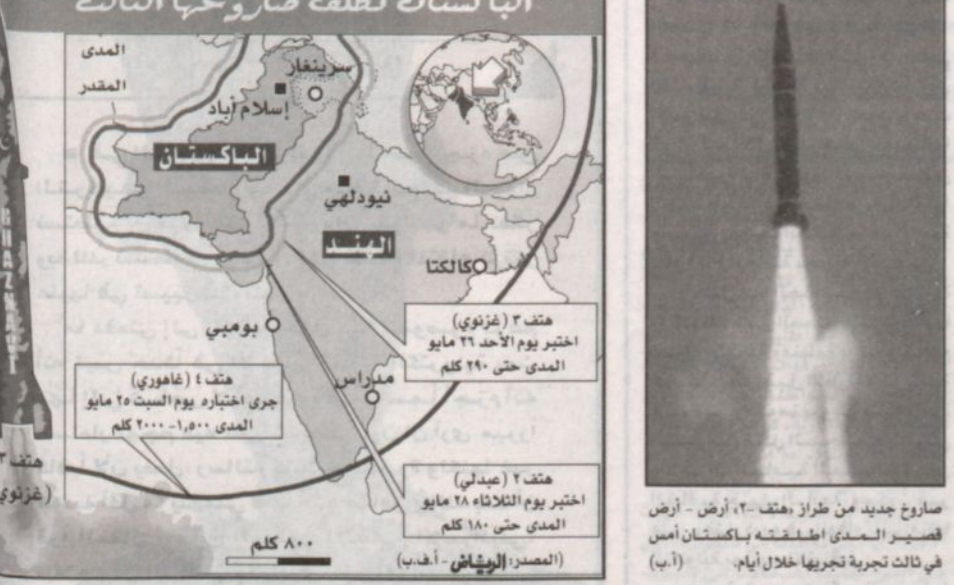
الباكستان تطلق صاروخها الثالث

المدى المقدر

سرينغار
إسلام أباد
الباكستان
نيودلهي
الهند
كالكتا
بومبي
مدراس

هتف ٣ (غزنوي)
اختبر يوم الأحد ٢٦ مايو
المدى حتى ٢٩٠ كلم

هتف ٤ (غاهوري)
جرى اختباره يوم السبت ٢٥ مايو
المدى ١،٥٠٠-٢٠٠٠ كلم

هتف ٢ (عبدلي)
اختبر يوم الثلاثاء ٢٨ مايو
المدى حتى ١٨٠ كلم

٨٠٠ كلم

(المصدر: الرياض - أ.ف.ب)

هتف ٣
(غزنوي)

صاروخ جديد من طراز «هتف -٢» أرض - أرض قصير المدى اطلقته باكستان أمس في ثالث تجربة تجريها خلال أيام. (أ.ب)